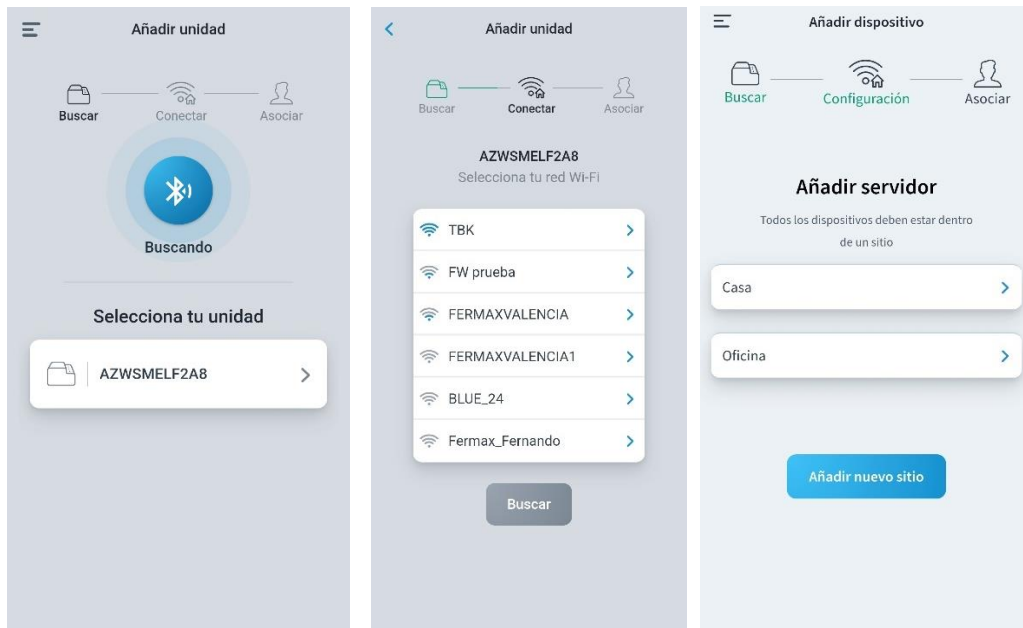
Añadir unidad

Buscar Conectar Asociar

Buscando

Selecciona tu unidad

AZWSMELF2A8

Añadir unidad

Buscar Conectar Asociar

AZWSMELF2A8
Selecciona tu red Wi-Fi

TBK
FW prueba
FERMAXVALENCIA
FERMAXVALENCIA1
BLUE_24
Fermax_Fernando

Buscar

Añadir dispositivo

Buscar Configuración Asociar

Añadir servidor

Todos los dispositivos deben estar dentro de un sitio

Casa

Oficina

Añadir nuevo sitio